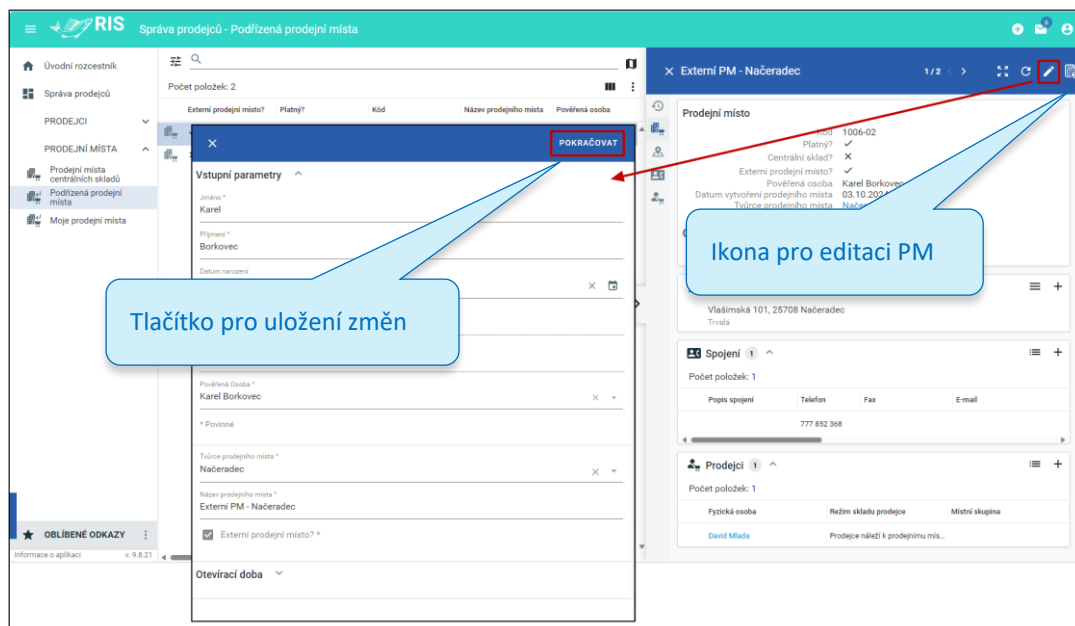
RIS Správa prodejců - Podřízená prodejní místa

Úvodní rozcestník
Správa prodejců
PRODEJCI
PRODEJNÍ MÍSTA
Prodejní místa centrálních skladů
Podřízená prodejní místa
Moje prodejní místa

OBLÍBENÉ ODKAZY
Informace o aplikaci v. 9.8.21

Počet položek: 2
| Externí prodejní místo? | Platný? | Kód | Název prodejního místa | Pověřená osoba |
|---|---|---|---|---|

POKRAČOVAT
Vstupní parametry
Jméno *
Karel
Příjmení *
Borkovec
Datum narození
Pověřená Osoba *
Karel Borkovec
* Povinné
Tvůrce prodejního místa *
Načeradec
Název prodejního místa *
Externí PM - Načeradec
Externí prodejní místo? *
Otevírací doba

Tlačítko pro uložení změn

Externí PM - Načeradec 1 / 2
Prodejní místo
Kód 1006-02
Platný? ✓
Centrální sklad? ✕
Externí prodejní místo? ✓
Pověřená osoba Karel Borkovec
Datum vytvoření prodejního místa 03.10.202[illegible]
Tvůrce prodejního místa Nače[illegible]

Ikona pro editaci PM

Vlašimská 101, 25708 Načeradec
Trvalá

Spojení 1
Počet položek: 1
| Popis spojení | Telefon | Fax | E-mail |
|---|---|---|---|
| | 777 852 368 | | |

Prodejci 1
Počet položek: 1
| Fyzická osoba | Režim skladu prodejce | Místní skupina |
|---|---|---|
| David Mlada | Prodejce náleží k prodejnímu mís... | |